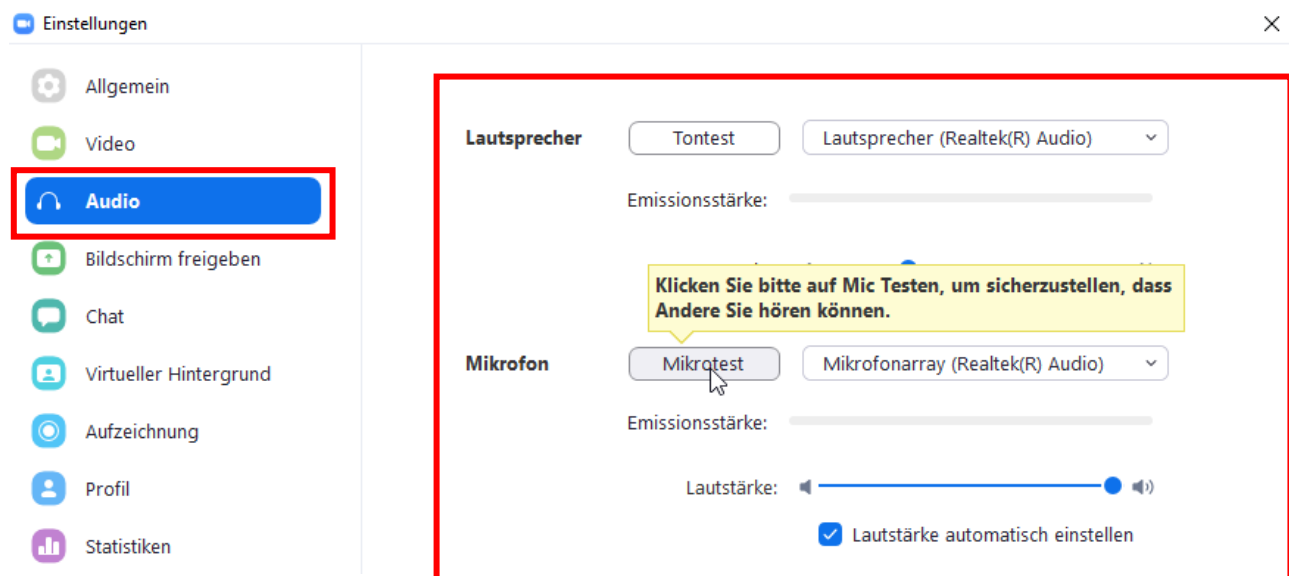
Einstellungen

Allgemein

Video

Audio

Bildschirm freigeben

Chat

Virtueller Hintergrund

Aufzeichnung

Profil

Statistiken

Lautsprecher Tontest Lautsprecher (Realtek(R) Audio)

Emissionsstärke:

Klicken Sie bitte auf Mic Testen, um sicherzustellen, dass Andere Sie hören können.

Mikrofon Mikrotest Mikrofonarray (Realtek(R) Audio)

Emissionsstärke:

Lautstärke:

Lautstärke automatisch einstellen